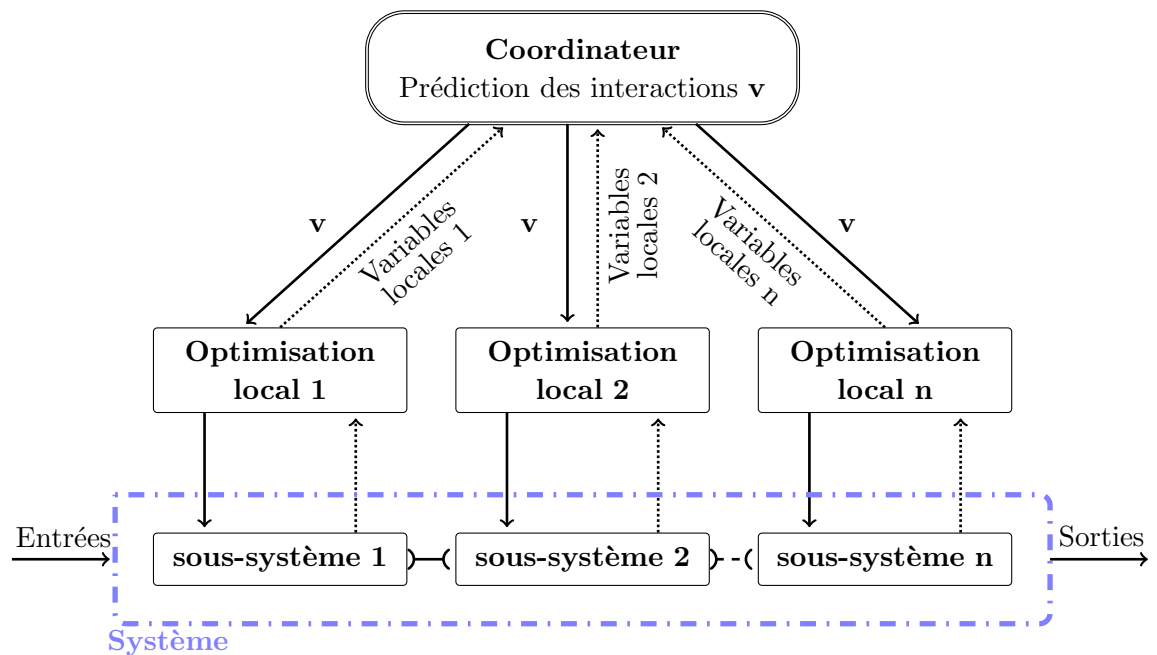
**Coordinateur**
Prédiction des interactions **v**

**v**

Variables locales 1

**v**

Variables locales 2

Variables locales n

**v**

**Optimisation local 1**

**Optimisation local 2**

**Optimisation local n**

Entrées

**sous-système 1**

**sous-système 2**

**sous-système n**

Sorties

**Système**